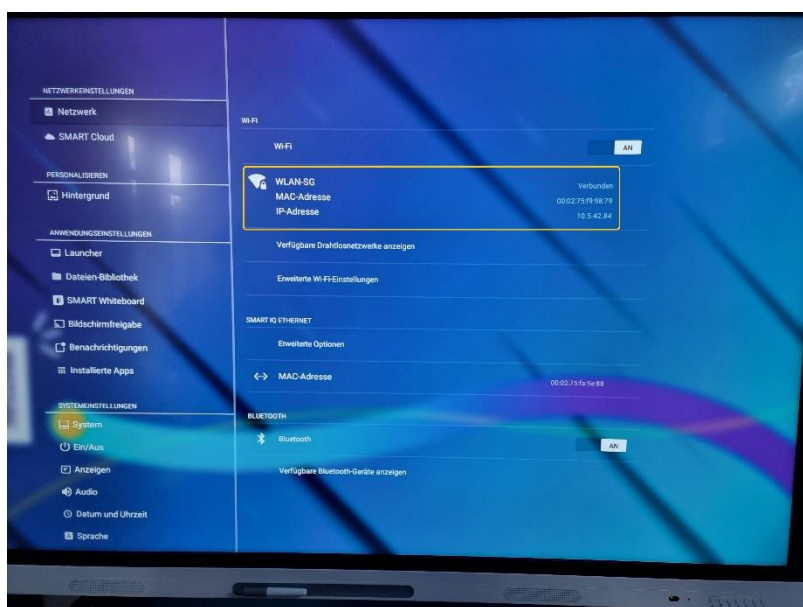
NETZWERKEINSTELLUNGEN

Netzwerk

SMART Cloud

PERSONALISIEREN

Hintergrund

ANWENDUNGSEINSTELLUNGEN

Launcher

Dateien-Bibliothek

SMART Whiteboard

Bildschirmfreigabe

Benachrichtigungen

Installierte Apps

SYSTEMEINSTELLUNGEN

System

Ein/Aus

Anzeigen

Audio

Datum und Uhrzeit

Sprache

WI-FI

Wi-Fi AN

WLAN-SG Verbunden
MAC-Adresse 00:02:75:f9:98:79
IP-Adresse 10.5.42.84

Verfügbare Drahtlosnetzwerke anzeigen

Erweiterte Wi-Fi-Einstellungen

SMART IQ ETHERNET

Erweiterte Optionen

MAC-Adresse 00:02:75:fa:5e:88

BLUETOOTH

Bluetooth AN

Verfügbare Bluetooth-Geräte anzeigen